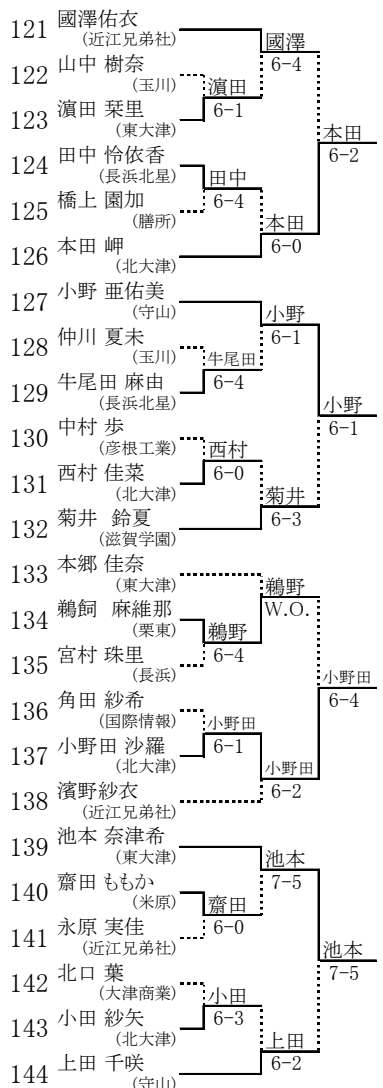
121 國澤佑衣 (近江兄弟社)
122 山中 樹奈 (玉川)
123 濵田 栞里 (東大津)
124 田中 怜依香 (長浜北星)
125 橋上 園加 (膳所)
126 本田 岬 (北大津)
127 小野 亜佑美 (守山)
128 仲川 夏未 (玉川)
129 牛尾田 麻由 (長浜北星)
130 中村 歩 (彦根工業)
131 西村 佳菜 (北大津)
132 菊井 鈴夏 (滋賀学園)
133 本郷 佳奈 (東大津)
134 鵜飼 麻維那 (栗東)
135 宮村 珠里 (長浜)
136 角田 紗希 (国際情報)
137 小野田 沙羅 (北大津)
138 濱野紗衣 (近江兄弟社)
139 池本 奈津希 (東大津)
140 齋田 ももか (米原)
141 永原 実佳 (近江兄弟社)
142 北口 葉 (大津商業)
143 小田 紗矢 (北大津)
144 上田 千咲 (守山)

濵田 6-1
國澤 6-4
田中 6-4
本田 6-0
本田 6-2
牛尾田 6-4
小野 6-1
西村 6-0
菊井 6-3
小野 6-1
鵜野 6-4
鵜野 W.O.
小野田 6-1
小野田 6-2
小野田 6-4
齋田 6-0
池本 7-5
小田 6-3
上田 6-2
池本 7-5